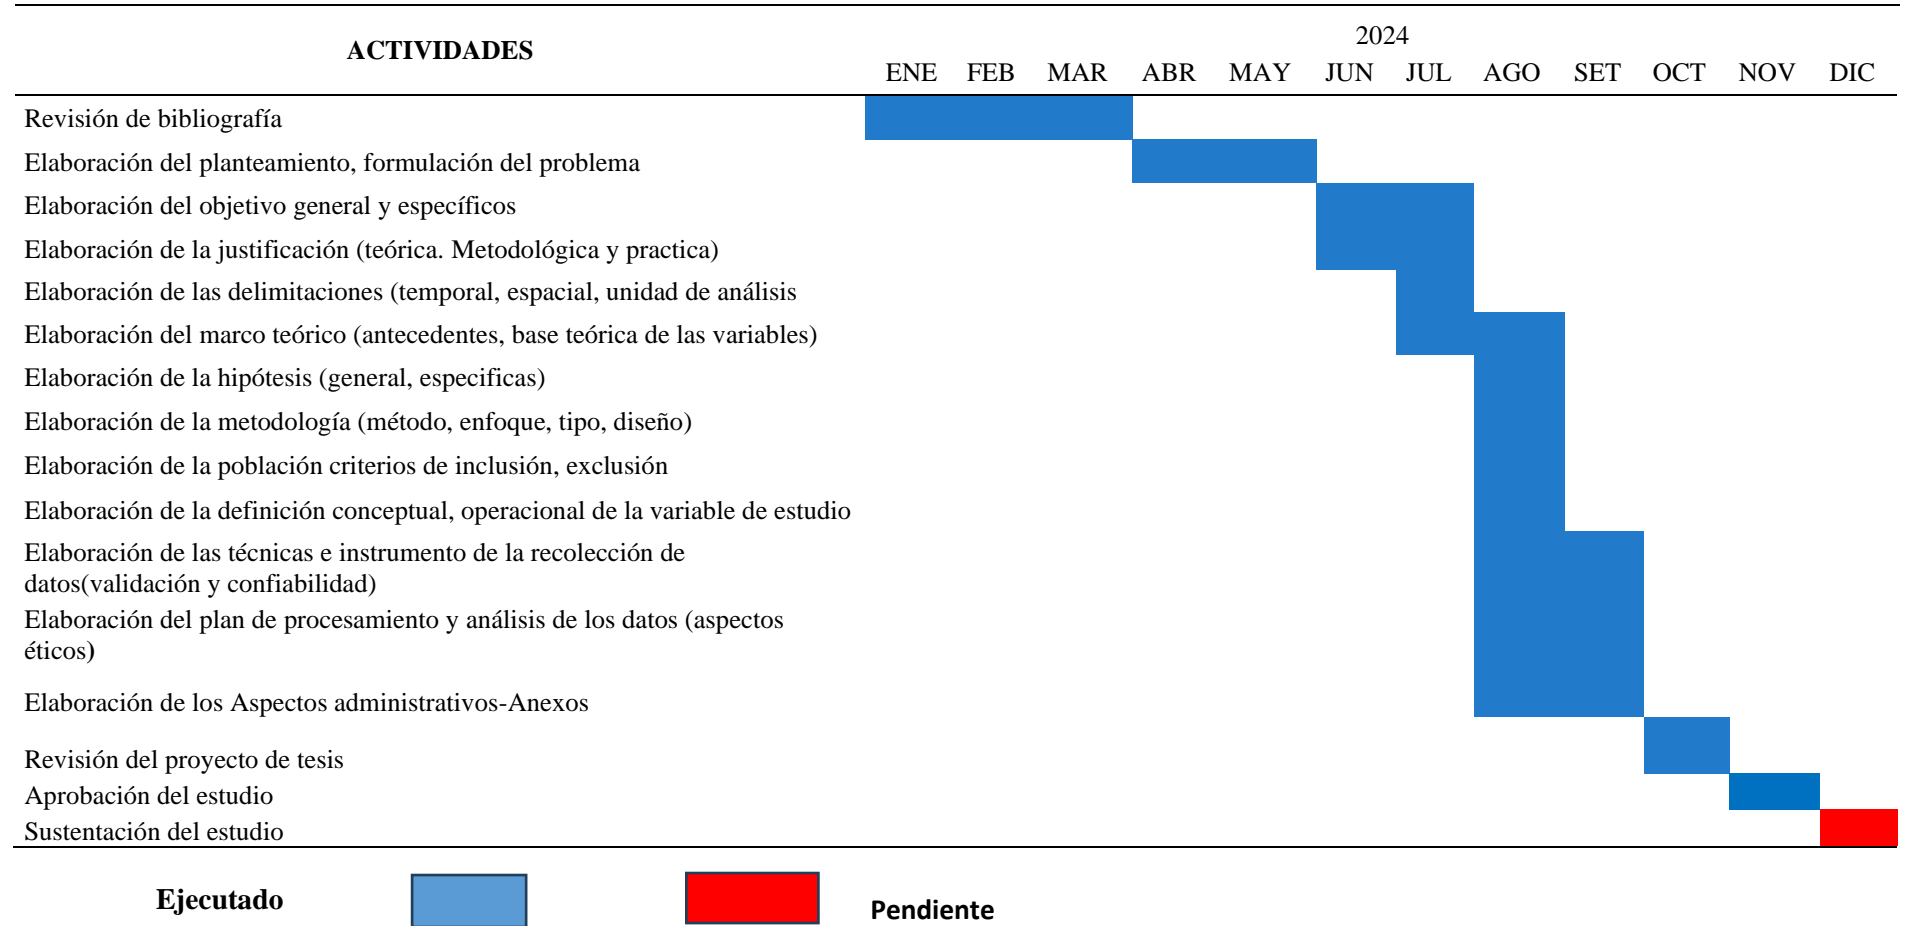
| ACTIVIDADES | 2024 ENE | FEB | MAR | ABR | MAY | JUN | JUL | AGO | SET | OCT | NOV | DIC |
|---|---|---|---|---|---|---|---|---|---|---|---|---|
| Revisión de bibliografía | | | | | | | | | | | | |
| Elaboración del planteamiento, formulación del problema | | | | | | | | | | | | |
| Elaboración del objetivo general y específicos | | | | | | | | | | | | |
| Elaboración de la justificación (teórica. Metodológica y practica) | | | | | | | | | | | | |
| Elaboración de las delimitaciones (temporal, espacial, unidad de análisis | | | | | | | | | | | | |
| Elaboración del marco teórico (antecedentes, base teórica de las variables) | | | | | | | | | | | | |
| Elaboración de la hipótesis (general, especificas) | | | | | | | | | | | | |
| Elaboración de la metodología (método, enfoque, tipo, diseño) | | | | | | | | | | | | |
| Elaboración de la población criterios de inclusión, exclusión | | | | | | | | | | | | |
| Elaboración de la definición conceptual, operacional de la variable de estudio | | | | | | | | | | | | |
| Elaboración de las técnicas e instrumento de la recolección de datos(validación y confiabilidad) | | | | | | | | | | | | |
| Elaboración del plan de procesamiento y análisis de los datos (aspectos éticos) | | | | | | | | | | | | |
| Elaboración de los Aspectos administrativos-Anexos | | | | | | | | | | | | |
| Revisión del proyecto de tesis | | | | | | | | | | | | |
| Aprobación del estudio | | | | | | | | | | | | |
| Sustentación del estudio | | | | | | | | | | | | |

Ejecutado

Pendiente